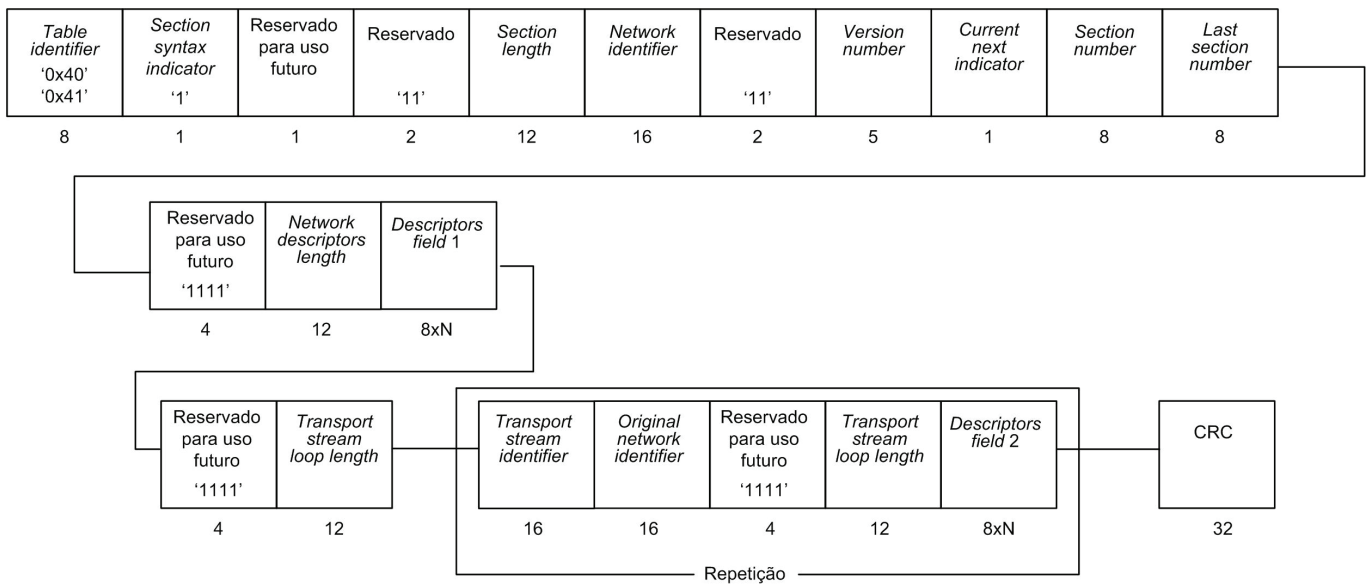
| Table identifier '0x40' '0x41' | Section syntax indicator '1' | Reservado para uso futuro | Reservado '11' | Section length | Network identifier | Reservado '11' | Version number | Current next indicator | Section number | Last section number |
|---|---|---|---|---|---|---|---|---|---|---|
| 8 | 1 | 1 | 2 | 12 | 16 | 2 | 5 | 1 | 8 | 8 |

| Reservado para uso futuro '1111' | Network descriptors length | Descriptors field 1 |
|---|---|---|
| 4 | 12 | 8xN |

| Reservado para uso futuro '1111' | Transport stream loop length |
|---|---|
| 4 | 12 |

| Transport stream identifier | Original network identifier | Reservado para uso futuro '1111' | Transport stream loop length | Descriptors field 2 |
|---|---|---|---|---|
| 16 | 16 | 4 | 12 | 8xN |

Repetição

| CRC |
|---|
| 32 |